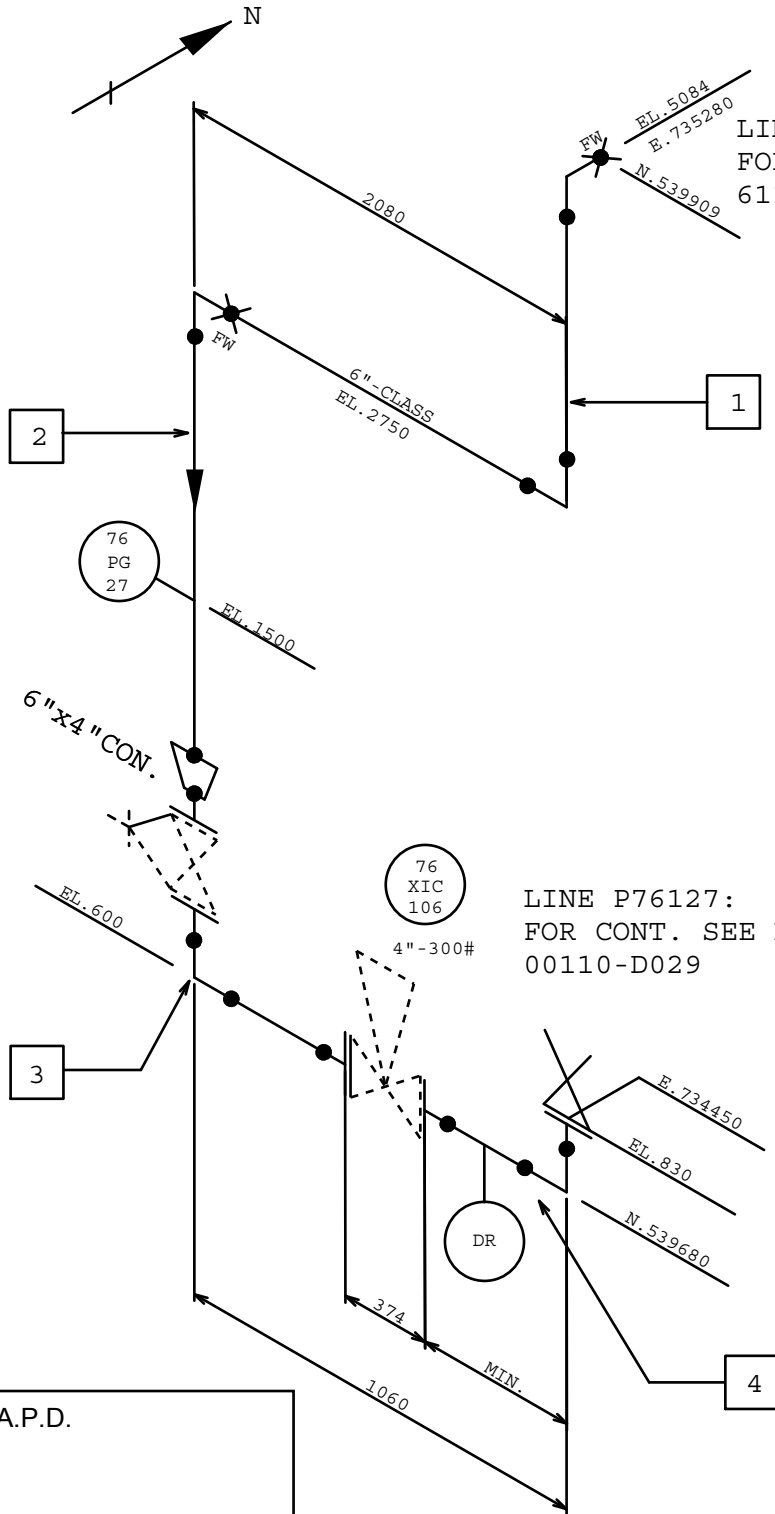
N

EL.5084
E.735280
N.539909
FW
LI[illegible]
FO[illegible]
61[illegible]

2080

FW
6"-CLASS
EL.2750

1

2

76
PG
27

EL.1500

6"x4"CON.

76
XIC
106

4"-300#

LINE P76127:
FOR CONT. SEE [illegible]
00110-D029

EL.600

3

E.734450
EL.830
N.539680

DR

374
MIN.

4

1060

A.P.D.